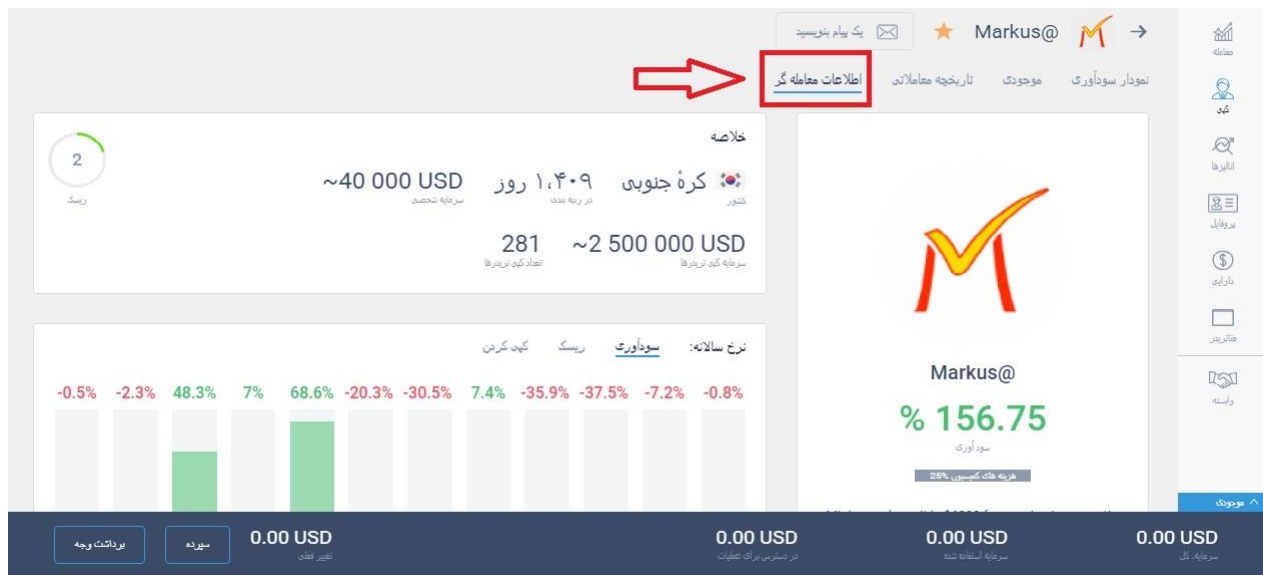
معامله
کپی
آنالیزها
پروفایل
دارایی
متاتریدر
واسطه

Markus@
یک پیام بنویسید

نمودار سودآوری
موجودی
تاریخچه معاملاتی
اطلاعات معامله گر

خلاصه
کرهٔ جنوبی
کشور
۱،۴۰۹ روز
در رتبه بندی
~40 000 USD
سرمایه شخصی
2
ریسک
~2 500 000 USD
سرمایه کپی تریدرها
281
تعداد کپی تریدرها

نرخ سالانه:
سودآوری
ریسک
کپی کردن

-0.8%
-7.2%
-37.5%
-35.9%
7.4%
-30.5%
-20.3%
68.6%
7%
48.3%
-2.3%
-0.5%

Markus@
% 156.75
سودآوری
هزینه های کمیسیون 25%

موجودی
0.00 USD
سرمایه، کل
0.00 USD
سرمایه استفاده شده
0.00 USD
در دسترس برای عملیات
0.00 USD
تغییر فعلی
سپرده
برداشت وجه